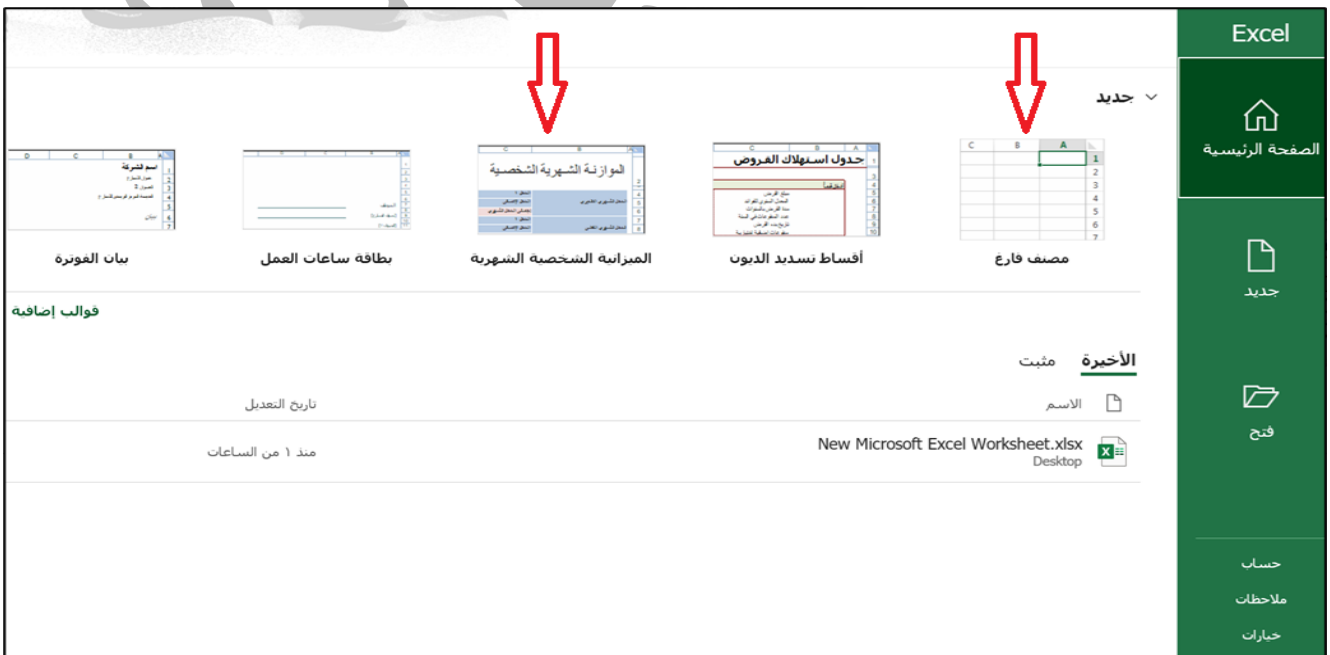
Excel

الصفحة الرئيسية

جديد

فتح

حساب

ملاحظات

خيارات

جديد

مصنف فارغ

أقساط تسديد الديون

الميزانية الشخصية الشهرية

بطاقة ساعات العمل

بيان الفوترة

جدول استهلاك القروض

الموازنة الشهرية الشخصية

اسم الشركة

قوالب إضافية

الأخيرة مثبت

الاسم

تاريخ التعديل

New Microsoft Excel Worksheet.xlsx
Desktop

منذ ١ من الساعات